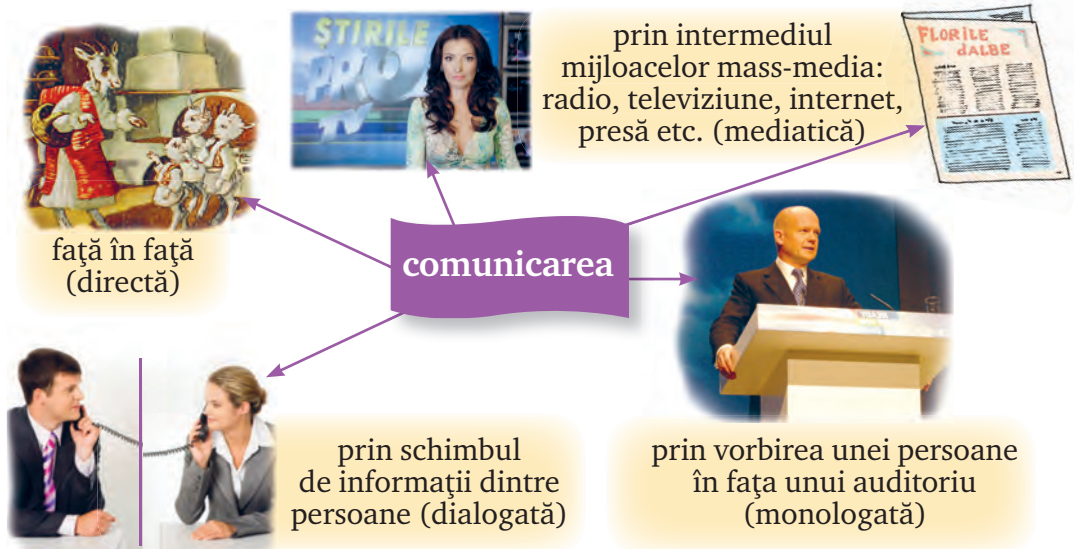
ȘTIRILE PRO TV

prin intermediul mijloacelor mass-media: radio, televiziune, internet, presă etc. (mediatică)

FLORILE DALBE

față în față (directă)

comunicarea

prin schimbul de informații dintre persoane (dialogată)

prin vorbirea unei persoane în fața unui auditoriu (monologată)